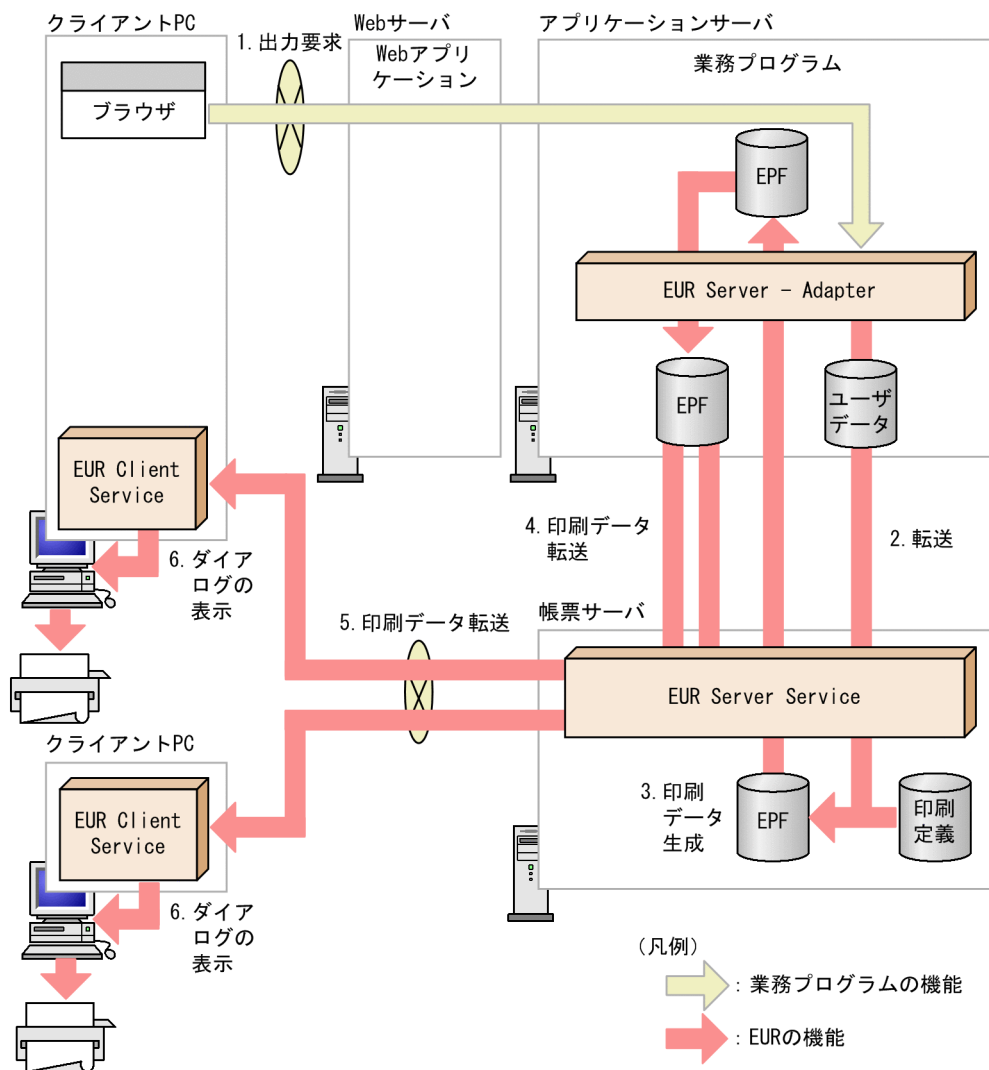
クライアントPC

1. 出力要求

Webサーバ

Webアプリケーション

アプリケーションサーバ

業務プログラム

ブラウザ

EPF

EUR Server - Adapter

EPF

ユーザデータ

EUR Client Service

4. 印刷データ転送

2. 転送

6. ダイアログの表示

5. 印刷データ転送

帳票サーバ

EUR Server Service

クライアントPC

EUR Client Service

3. 印刷データ生成

EPF

印刷定義

6. ダイアログの表示

（凡例）

：業務プログラムの機能

：EURの機能